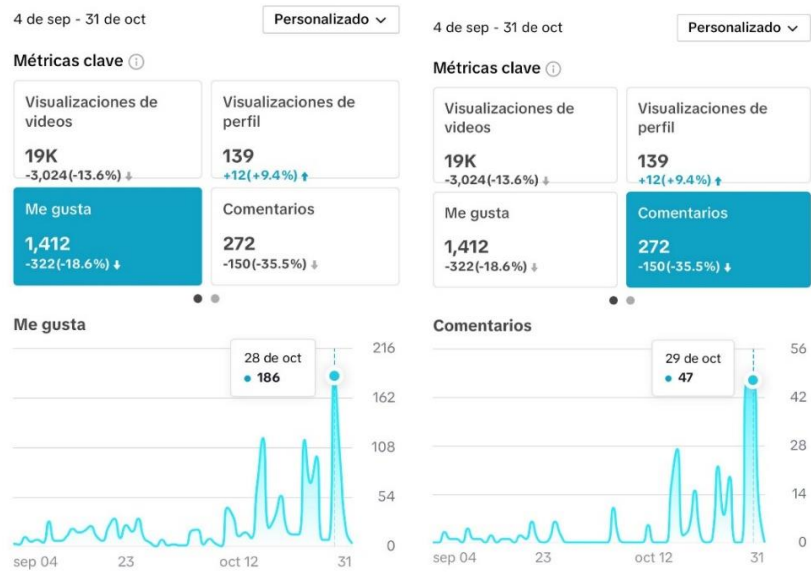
4 de sep - 31 de oct

Personalizado

Métricas clave

Visualizaciones de videos
19K
-3,024(-13.6%)

Visualizaciones de perfil
139
+12(+9.4%)

Me gusta
1,412
-322(-18.6%)

Comentarios
272
-150(-35.5%)

Me gusta

28 de oct
186

216
162
108
54
0

sep 04
23
oct 12
31

4 de sep - 31 de oct

Personalizado

Métricas clave

Visualizaciones de videos
19K
-3,024(-13.6%)

Visualizaciones de perfil
139
+12(+9.4%)

Me gusta
1,412
-322(-18.6%)

Comentarios
272
-150(-35.5%)

Comentarios

29 de oct
47

56
42
28
14
0

sep 04
23
oct 12
31